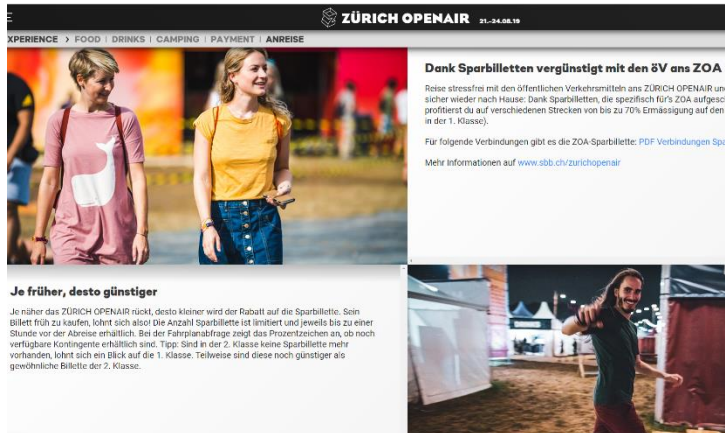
ZÜRICH OPENAIR 21.–24.08.19

XPERIENCE > FOOD | DRINKS | CAMPING | PAYMENT | ANREISE

Dank Sparbilletten vergünstigt mit den öV ans ZOA

Reise stressfrei mit den öffentlichen Verkehrsmitteln ans ZÜRICH OPENAIR und sicher wieder nach Hause: Dank Sparbilletten, die spezifisch für's ZOA aufgesc profitierst du auf verschiedenen Strecken von bis zu 70% Ermässigung auf den in der 1. Klasse).

Für folgende Verbindungen gibt es die ZOA-Sparbillette: PDF Verbindungen Spa

Mehr Informationen auf www.sbb.ch/zurichopenair

Je früher, desto günstiger

Je näher das ZÜRICH OPENAIR rückt, desto kleiner wird der Rabatt auf die Sparbillette. Sein Billett früh zu kaufen, lohnt sich also! Die Anzahl Sparbillette ist limitiert und jeweils bis zu einer Stunde vor der Abreise erhältlich. Bei der Fahrplanabfrage zeigt das Prozentzeichen an, ob noch verfügbare Kontingente erhältlich sind. Tipp: Sind in der 2. Klasse keine Sparbillette mehr vorhanden, lohnt sich ein Blick auf die 1. Klasse. Teilweise sind diese noch günstiger als gewöhnliche Billette der 2. Klasse.